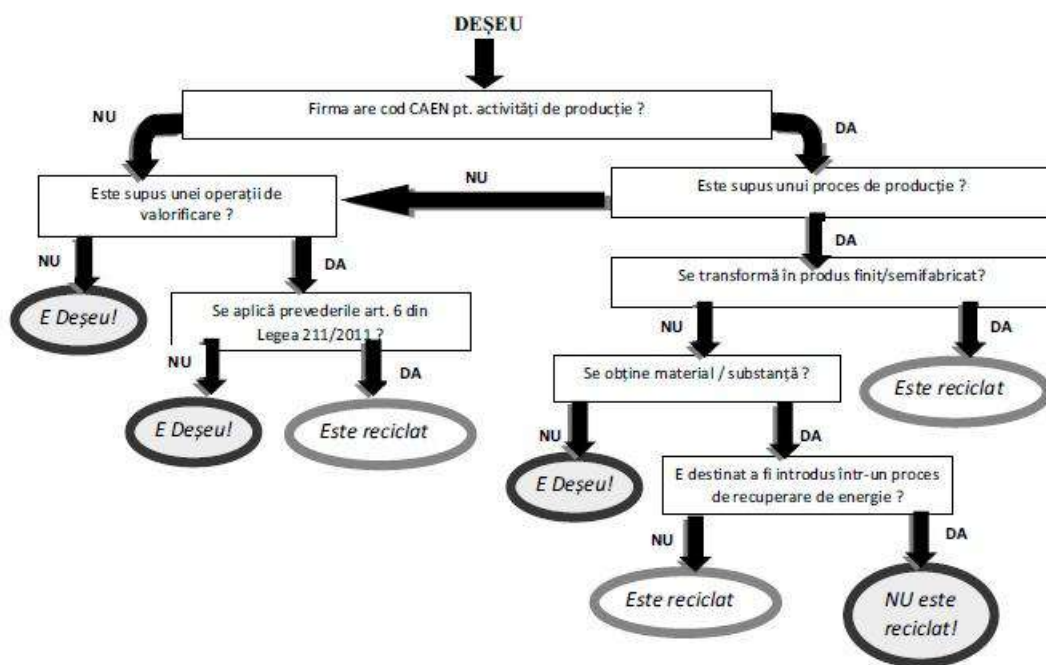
DEȘEU

Firma are cod CAEN pt. activități de producție ?

NU

DA

Este supus unei operații de valorificare ?

NU

Este supus unui proces de producție ?

NU

DA

DA

E Deșeu!

Se aplică prevederile art. 6 din Legea 211/2011 ?

Se transformă în produs finit/semifabricat?

NU

DA

NU

DA

E Deșeu!

Este reciclat

Se obține material / substanță ?

Este reciclat

NU

DA

E Deșeu!

E destinat a fi introdus într-un proces de recuperare de energie ?

NU

DA

Este reciclat

NU este reciclat!